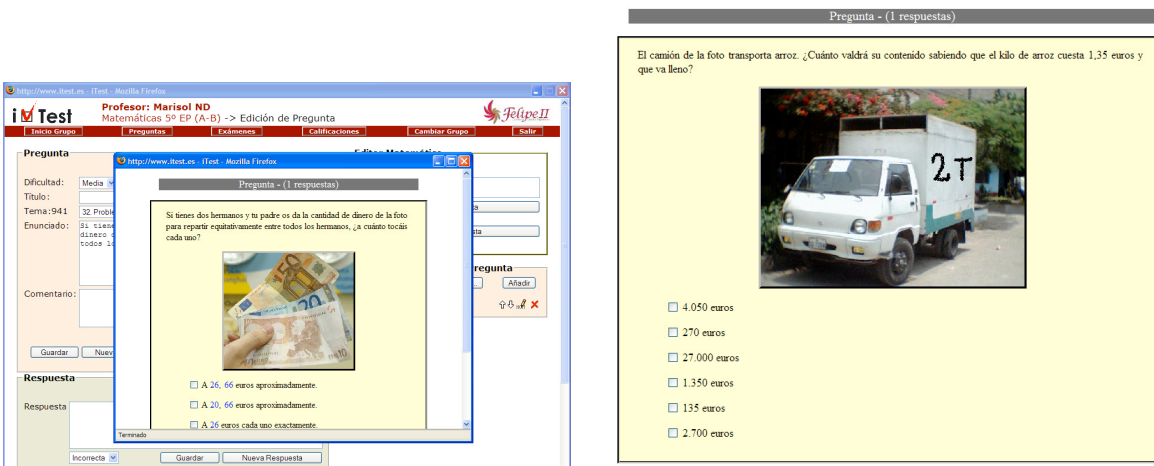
http://www.itest.es - iTest - Mozilla Firefox

iTest

Profesor: Marisol ND
Matemáticas 5º EP (A-B) -> Edición de Pregunta

Felipe II

Inicio Grupo | Preguntas | Exámenes | Calificaciones | Cambiar Grupo | Salir

Pregunta

Dificultad: Media
Título:
Tema:941 32. Proble
Enunciado: Si tienes dinero todos lo

Comentario:

Guardar | Nuev

Editor Matemático

a

sta

Pregunta

Añadir

Respuesta

Respuesta

Incorrecta | Guardar | Nueva Respuesta

http://www.itest.es - iTest - Mozilla Firefox

Pregunta - (1 respuestas)

Si tienes dos hermanos y tu padre os da la cantidad de dinero de la foto para repartir equitativamente entre todos los hermanos, ¿a cuánto tocáis cada uno?

☐ A 26, 66 euros aproximadamente.

☐ A 20, 66 euros aproximadamente.

☐ A 26 euros cada uno exactamente.

Terminado

Pregunta - (1 respuestas)

El camión de la foto transporta arroz. ¿Cuánto valdrá su contenido sabiendo que el kilo de arroz cuesta 1,35 euros y que va lleno?

2T

☐ 4.050 euros

☐ 270 euros

☐ 27.000 euros

☐ 1.350 euros

☐ 135 euros

☐ 2.700 euros